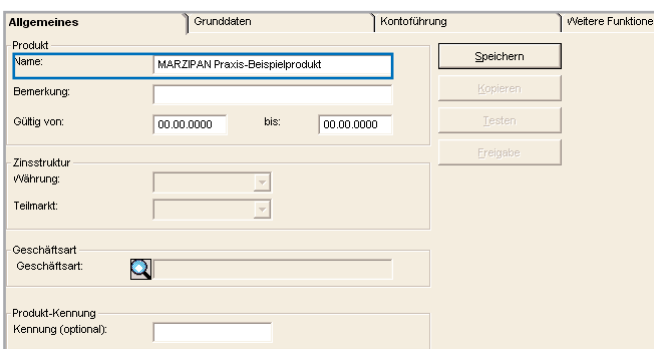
Allgemeines
Grunddaten
Kontoführung
Weitere Funktione

Produkt
Name: MARZIPAN Praxis-Beispielprodukt
Bemerkung:
Gültig von: 00.00.0000 bis: 00.00.0000

Speichern
Kopieren
Testen
Freigabe

Zinsstruktur
Währung:
Teilmarkt:

Geschäftsart
Geschäftsart:

Produkt-Kennung
Kennung (optional):